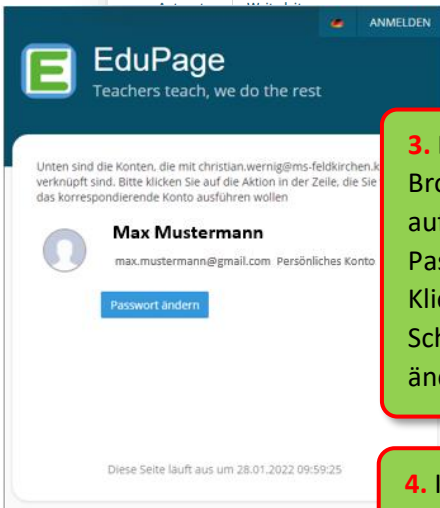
ANMELDEN

EduPage
Teachers teach, we do the rest

Unten sind die Konten, die mit christian.wernig@ms-feldkirchen.k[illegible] verknüpft sind. Bitte klicken Sie auf die Aktion in der Zeile, die Sie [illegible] das korrespondierende Konto ausführen wollen

Max Mustermann
max.mustermann@gmail.com Persönliches Konto

Passwort ändern

Diese Seite läuft aus um 28.01.2022 09:59:25

3. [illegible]
Bro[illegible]
au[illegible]
Pas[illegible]
Kli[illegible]
Sch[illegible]
än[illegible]

4. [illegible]